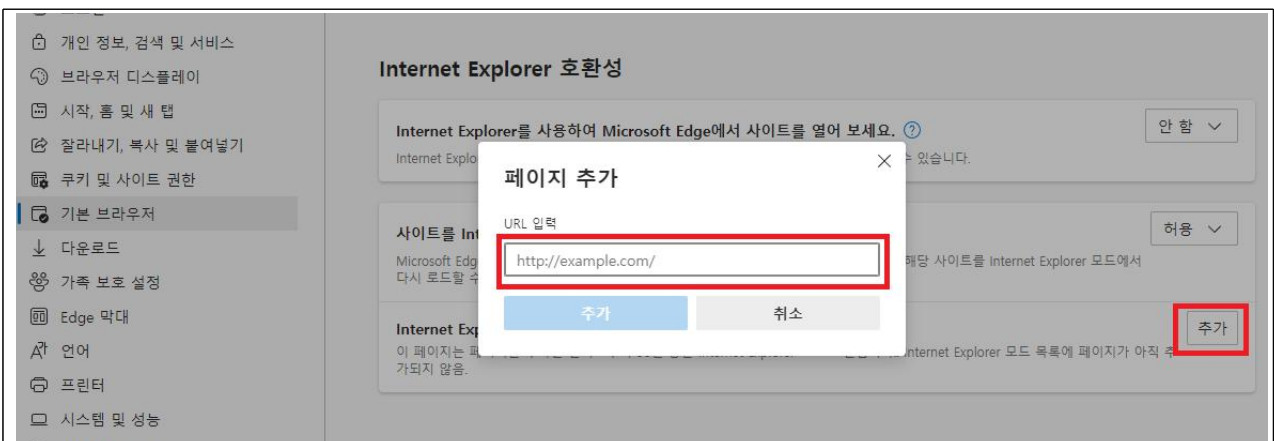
개인 정보, 검색 및 서비스
브라우저 디스플레이
시작, 홈 및 새 탭
잘라내기, 복사 및 붙여넣기
쿠키 및 사이트 권한
기본 브라우저
다운로드
가족 보호 설정
Edge 막대
언어
프린터
시스템 및 성능

Internet Explorer 호환성

Internet Explorer를 사용하여 Microsoft Edge에서 사이트를 열어 보세요.
Internet Explo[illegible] 수 있습니다.
안 함

사이트를 Int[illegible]
Microsoft Edg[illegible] 해당 사이트를 Internet Explorer 모드에서 다시 로드할 수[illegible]
허용

Internet Exp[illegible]
이 페이지는 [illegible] Internet Explorer 모드 목록에 페이지가 아직 추가되지 않음.
추가

페이지 추가
URL 입력
http://example.com/
추가
취소